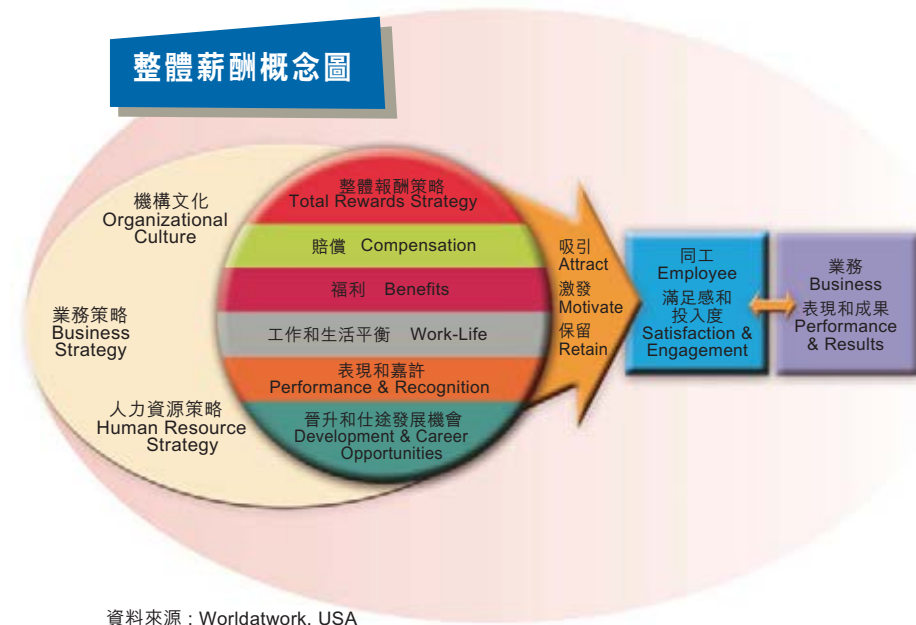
整體薪酬概念圖

機構文化
Organizational Culture

業務策略
Business Strategy

人力資源策略
Human Resource Strategy

整體報酬策略
Total Rewards Strategy

賠償 Compensation

福利 Benefits

工作和生活平衡 Work-Life

表現和嘉許
Performance & Recognition

晉升和仕途發展機會
Development & Career Opportunities

吸引
Attract
激發
Motivate
保留
Retain

同工
Employee
滿足感和投入度
Satisfaction & Engagement

業務
Business
表現和成果
Performance & Results

資料來源：Worldatwork. USA